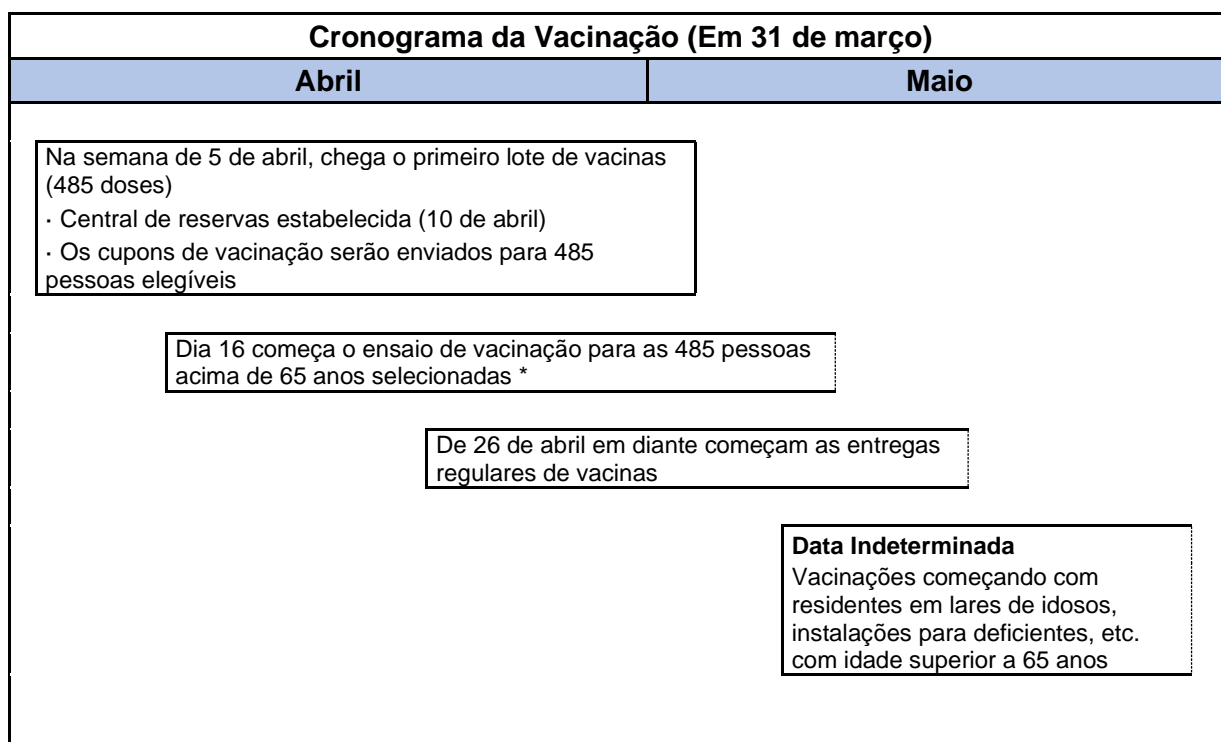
Cronograma da Vacinação (Em 31 de março)

| Abril | Maio |
|---|---|

Na semana de 5 de abril, chega o primeiro lote de vacinas (485 doses)
· Central de reservas estabelecida (10 de abril)
· Os cupons de vacinação serão enviados para 485 pessoas elegíveis

Dia 16 começa o ensaio de vacinação para as 485 pessoas acima de 65 anos selecionadas *

De 26 de abril em diante começam as entregas regulares de vacinas

Data Indeterminada
Vacinações começando com residentes em lares de idosos, instalações para deficientes, etc. com idade superior a 65 anos